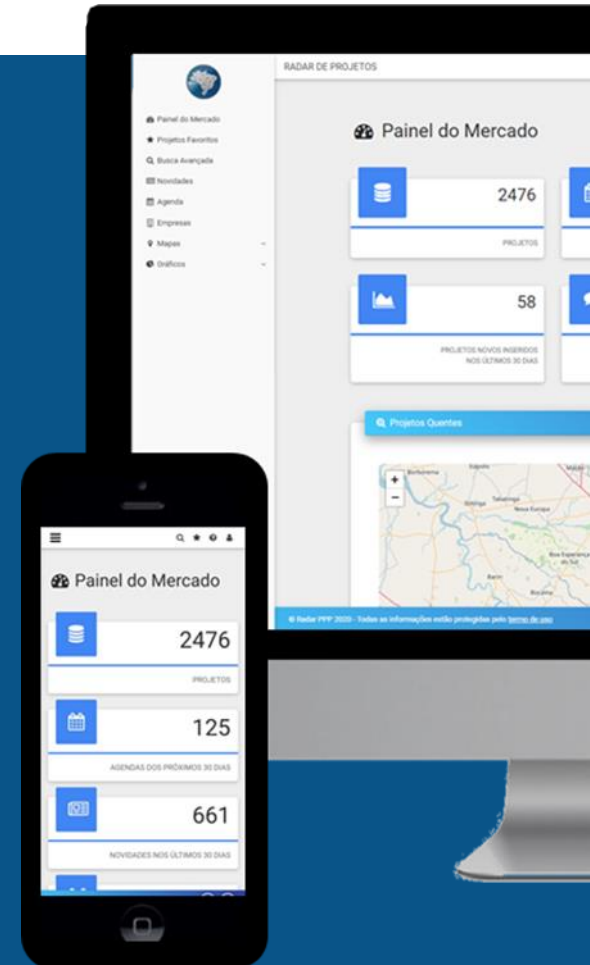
RADAR DE PROJETOS

Painel do Mercado
Projetos Favoritos
Busca Avançada
Novidades
Agenda
Empresas
Mapas
Gráficos

Painel do Mercado

2476
PROJETOS

58
PROJETOS NOVOS INSERIDOS NOS ÚLTIMOS 30 DIAS

Projetos Quentes

+
−

© Radar PPP 2020 - Todas as informações estão protegidas pelo termo de uso

Painel do Mercado

2476
PROJETOS

125
AGENDAS DOS PRÓXIMOS 30 DIAS

661
NOVIDADES NOS ÚLTIMOS 30 DIAS